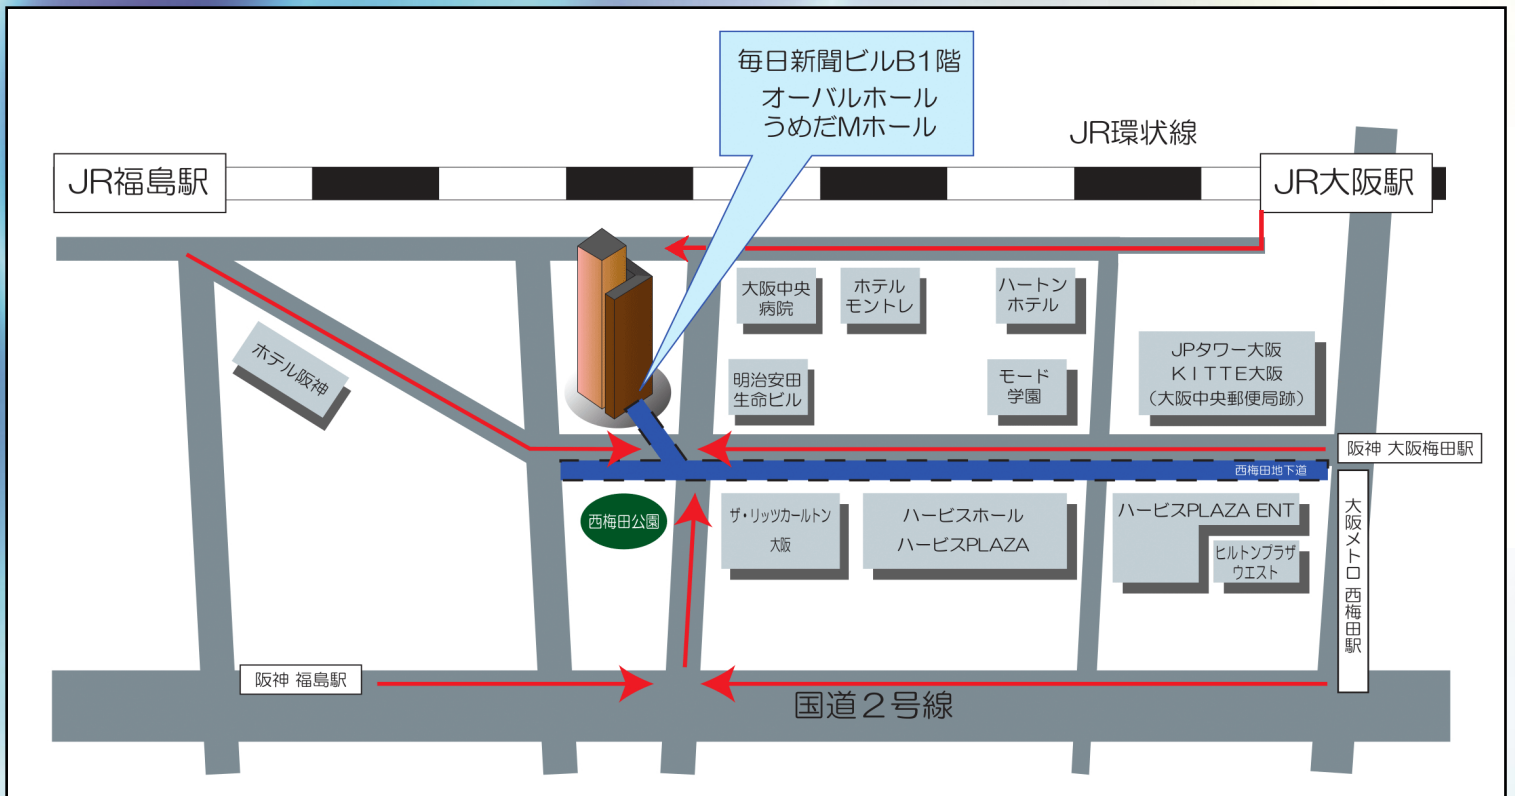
毎日新聞ビルB1階
オーバルホール
うめだMホール

JR環状線

JR福島駅

JR大阪駅

大阪中央病院

ホテルモントレ

ハートンホテル

ホテル阪神

JPタワー大阪
KITTE大阪
（大阪中央郵便局跡）

明治安田生命ビル

モード学園

阪神 大阪梅田駅

西梅田地下道

西梅田公園

ザ・リッツカールトン大阪

ハービスホール
ハービスPLAZA

ハービスPLAZA ENT

ヒルトンプラザウエスト

大阪メトロ 西梅田駅

阪神 福島駅

国道2号線